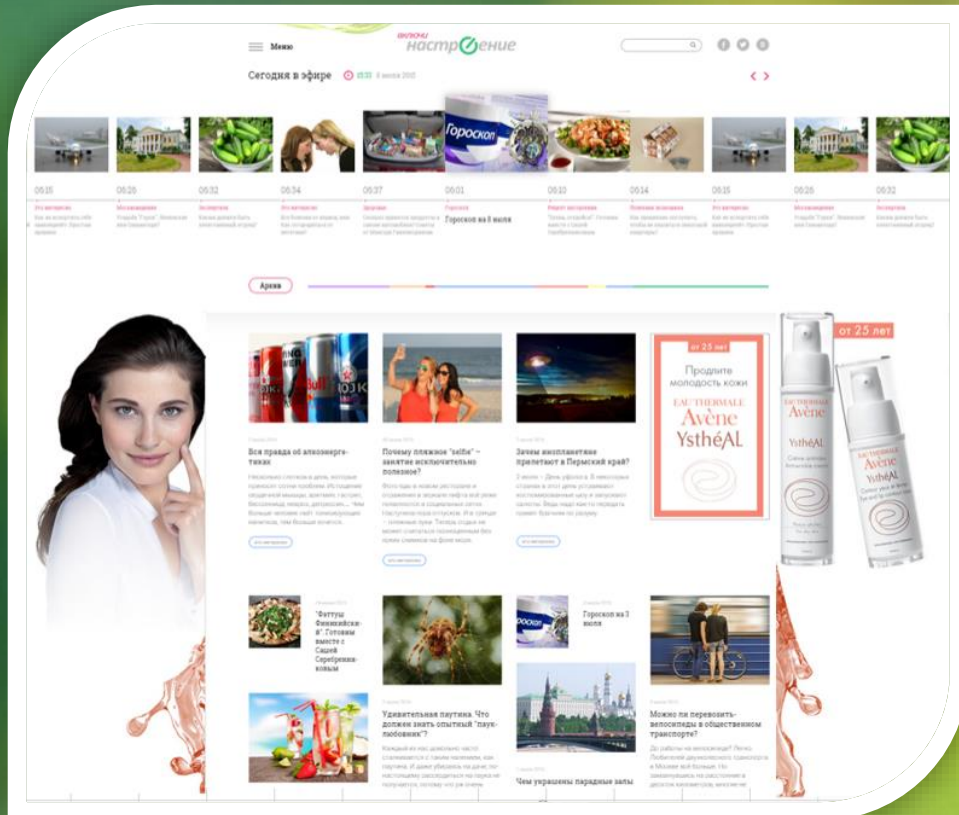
Меню

включи настроение

Сегодня в эфире 05:33 8 июля 2015

Гороскоп

05:15
05:26
05:32
05:34
05:37
06:01 Гороскоп Гороскоп на 8 июля
06:10
06:14
05:15
05:26
05:32

Архив

от 25 лет
Продлите молодость кожи
EAU THERMALE Avène YsthéAL

от 25 лет

Вся правда об алкоэнергетиках

Почему пляжное "selfie" – занятие исключительно полезное?

Зачем инопланетяне прилетают в Пермский край?

"Фаттуш Финикийский". Готовим вместе с Сашей Серебренниковым

Гороскоп на 3 июля

Удивительная паутина. Что должен знать опытный "паукалюбивник"?

Чем украшены парадные залы

Можно ли перевозить велосипеды в общественном транспорте?

EAU THERMALE Avène YsthéAL